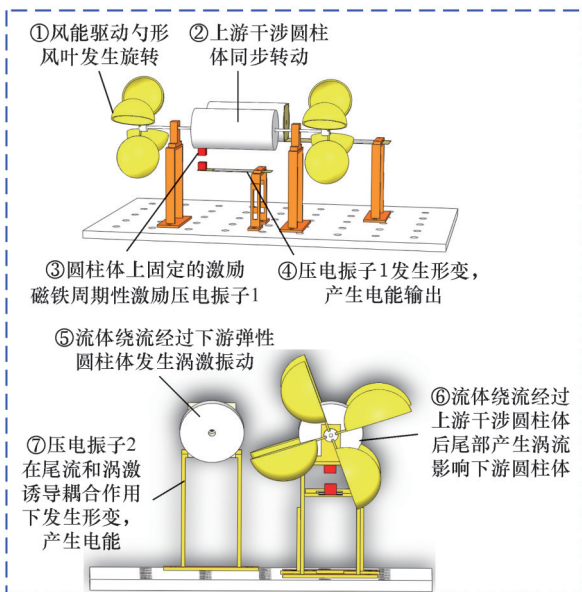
①风能驱动勺形风叶发生旋转

②上游干涉圆柱体同步转动

③圆柱体上固定的激励磁铁周期性激励压电振子1

④压电振子1发生形变，产生电能输出

⑤流体绕流经过下游弹性圆柱体发生涡激振动

⑥流体绕流经过上游干涉圆柱体后尾部产生涡流影响下游圆柱体

⑦压电振子2在尾流和涡激诱导耦合作用下发生形变，产生电能